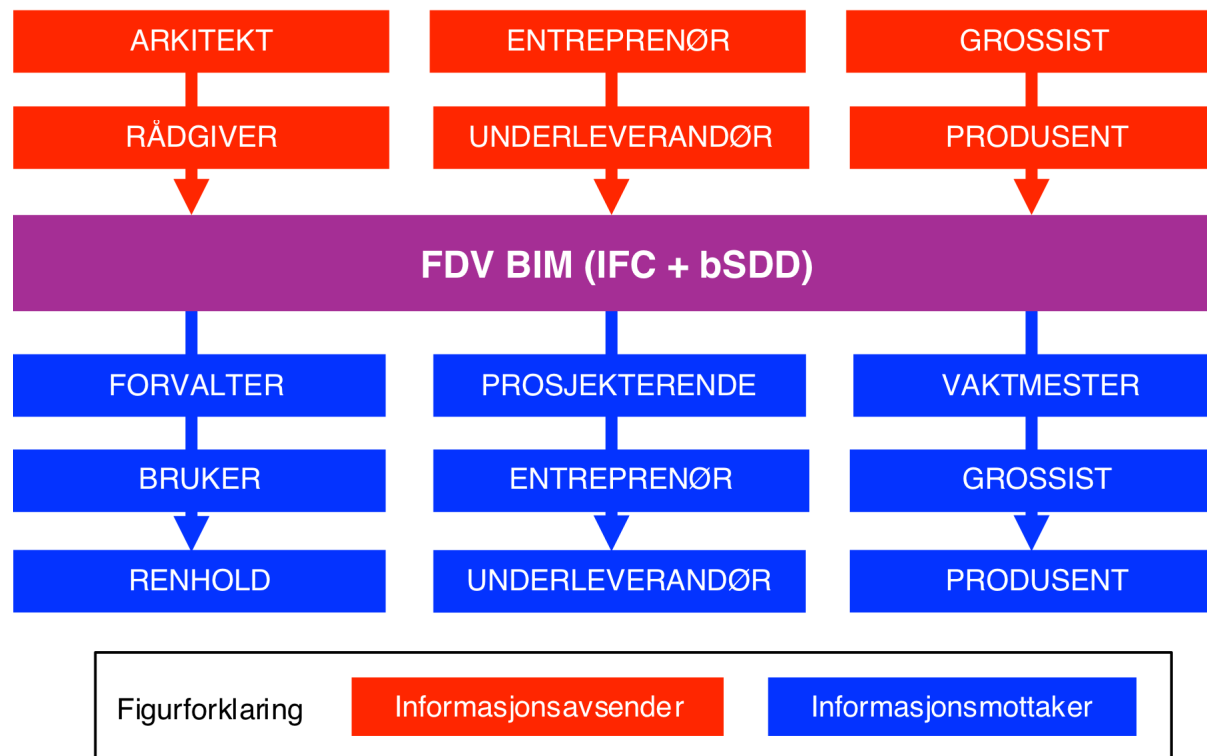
ARKITEKT
RÅDGIVER

ENTREPRENØR
UNDERLEVERANDØR

GROSSIST
PRODUSENT

FDV BIM (IFC + bSDD)

FORVALTER
BRUKER
RENHOLD

PROSJEKTERENDE
ENTREPRENØR
UNDERLEVERANDØR

VAKTMESTER
GROSSIST
PRODUSENT

Figurforklaring
Informasjonsavsender
Informasjonsmottaker